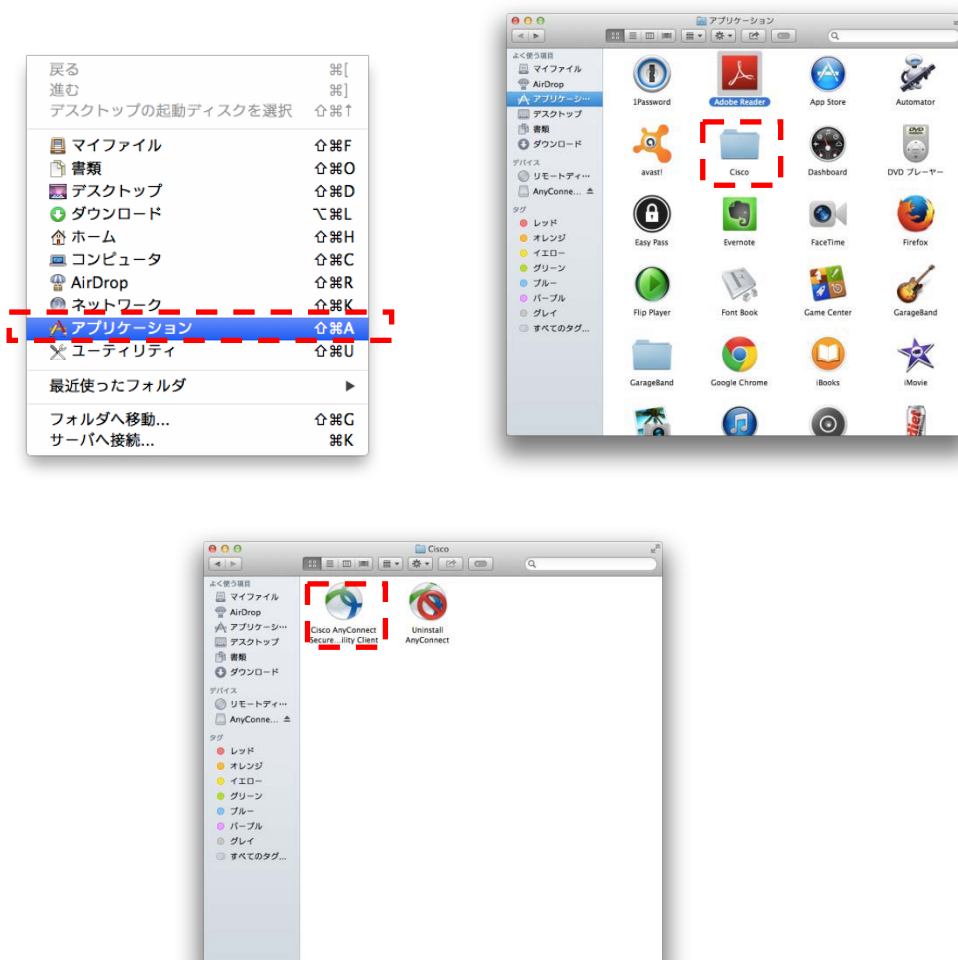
戻る ⌘[
進む ⌘]
デスクトップの起動ディスクを選択 ⇧⌘↑

マイファイル ⇧⌘F
書類 ⇧⌘O
デスクトップ ⇧⌘D
ダウンロード ⌥⌘L
ホーム ⇧⌘H
コンピュータ ⇧⌘C
AirDrop ⇧⌘R
ネットワーク ⇧⌘K
アプリケーション ⇧⌘A
ユーティリティ ⇧⌘U

最近使ったフォルダ ▶

フォルダへ移動... ⇧⌘G
サーバへ接続... ⌘K

アプリケーション

よく使う項目
マイファイル
AirDrop
アプリケーシ...
デスクトップ
書類
ダウンロード
デバイス
リモートディ...
AnyConne...
タグ
レッド
オレンジ
イエロー
グリーン
ブルー
パープル
グレイ
すべてのタグ...

1Password
Adobe Reader
App Store
Automator
avast!
Cisco
Dashboard
DVD プレーヤー
Easy Pass
Evernote
FaceTime
Firefox
Flip Player
Font Book
Game Center
GarageBand
GarageBand
Google Chrome
iBooks
iMovie

Cisco

よく使う項目
マイファイル
AirDrop
アプリケーシ...
デスクトップ
書類
ダウンロード
デバイス
リモートディ...
AnyConne...
タグ
レッド
オレンジ
イエロー
グリーン
ブルー
パープル
グレイ
すべてのタグ...

Cisco AnyConnect Secure...ility Client
Uninstall AnyConnect